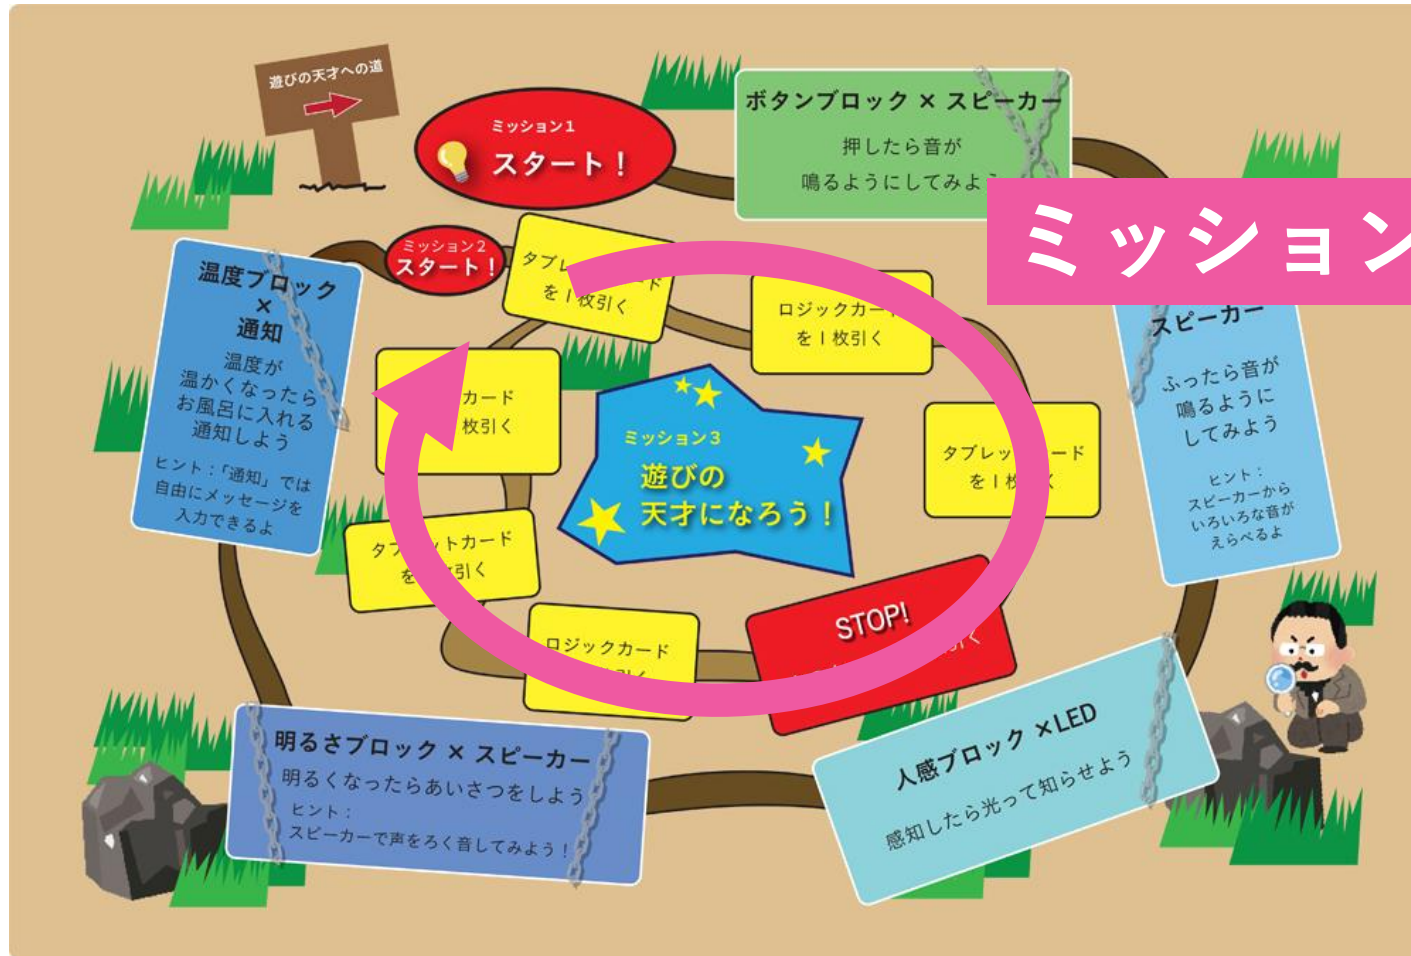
遊びの天才への道

ミッション1
スタート！

ボタンブロック × スピーカー
押したら音が
鳴るようにしてみよ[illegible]

ミッション

ミッション2
スタート！

タブレ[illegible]ード
を1枚引く

ロジックカー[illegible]
を1枚引く

温度ブロック
×
通知
温度が
温かくなったら
お風呂に入れる
通知しよう
ヒント：「通知」では
自由にメッセージを
入力できるよ

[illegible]カード
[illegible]枚引く

ミッション3
遊びの
天才になろう！

タブレッ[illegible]ード
を1枚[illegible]

スピーカー
ふったら音が
鳴るように
してみよう
ヒント：
スピーカーから
いろいろな音が
えらべるよ

タブ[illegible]トカード
を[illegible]引く

ロジックカード
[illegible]

STOP!
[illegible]引く

明るさブロック × スピーカー
明るくなったらあいさつをしよう
ヒント：
スピーカーで声をろく音してみよう！

人感ブロック ×LED
感知したら光って知らせよう